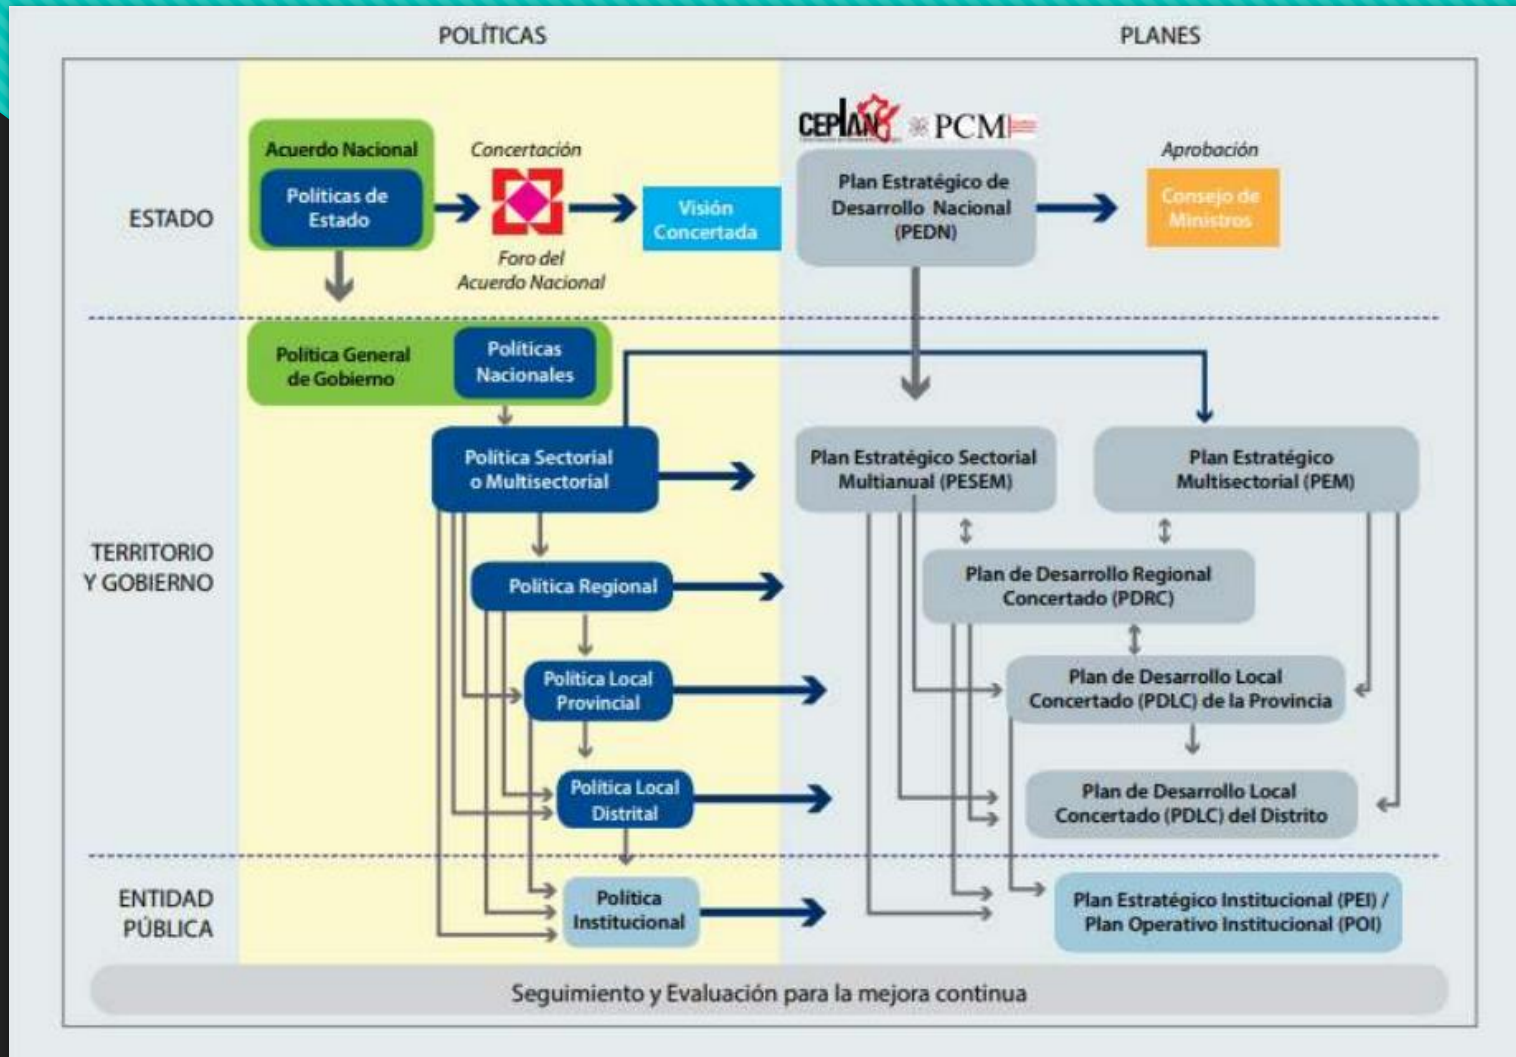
POLÍTICAS

PLANES

ESTADO

Acuerdo Nacional

Políticas de Estado

Concertación

Foro del Acuerdo Nacional

Visión Concertada

CEPLAN PCM

Plan Estratégico de Desarrollo Nacional (PEDN)

Aprobación

Consejo de Ministros

TERRITORIO Y GOBIERNO

Política General de Gobierno

Políticas Nacionales

Política Sectorial o Multisectorial

Plan Estratégico Sectorial Multianual (PESEM)

Plan Estratégico Multisectorial (PEM)

Política Regional

Plan de Desarrollo Regional Concertado (PDRC)

Política Local Provincial

Plan de Desarrollo Local Concertado (PDLC) de la Provincia

Política Local Distrital

Plan de Desarrollo Local Concertado (PDLC) del Distrito

ENTIDAD PÚBLICA

Política Institucional

Plan Estratégico Institucional (PEI) / Plan Operativo Institucional (POI)

Seguimiento y Evaluación para la mejora continua